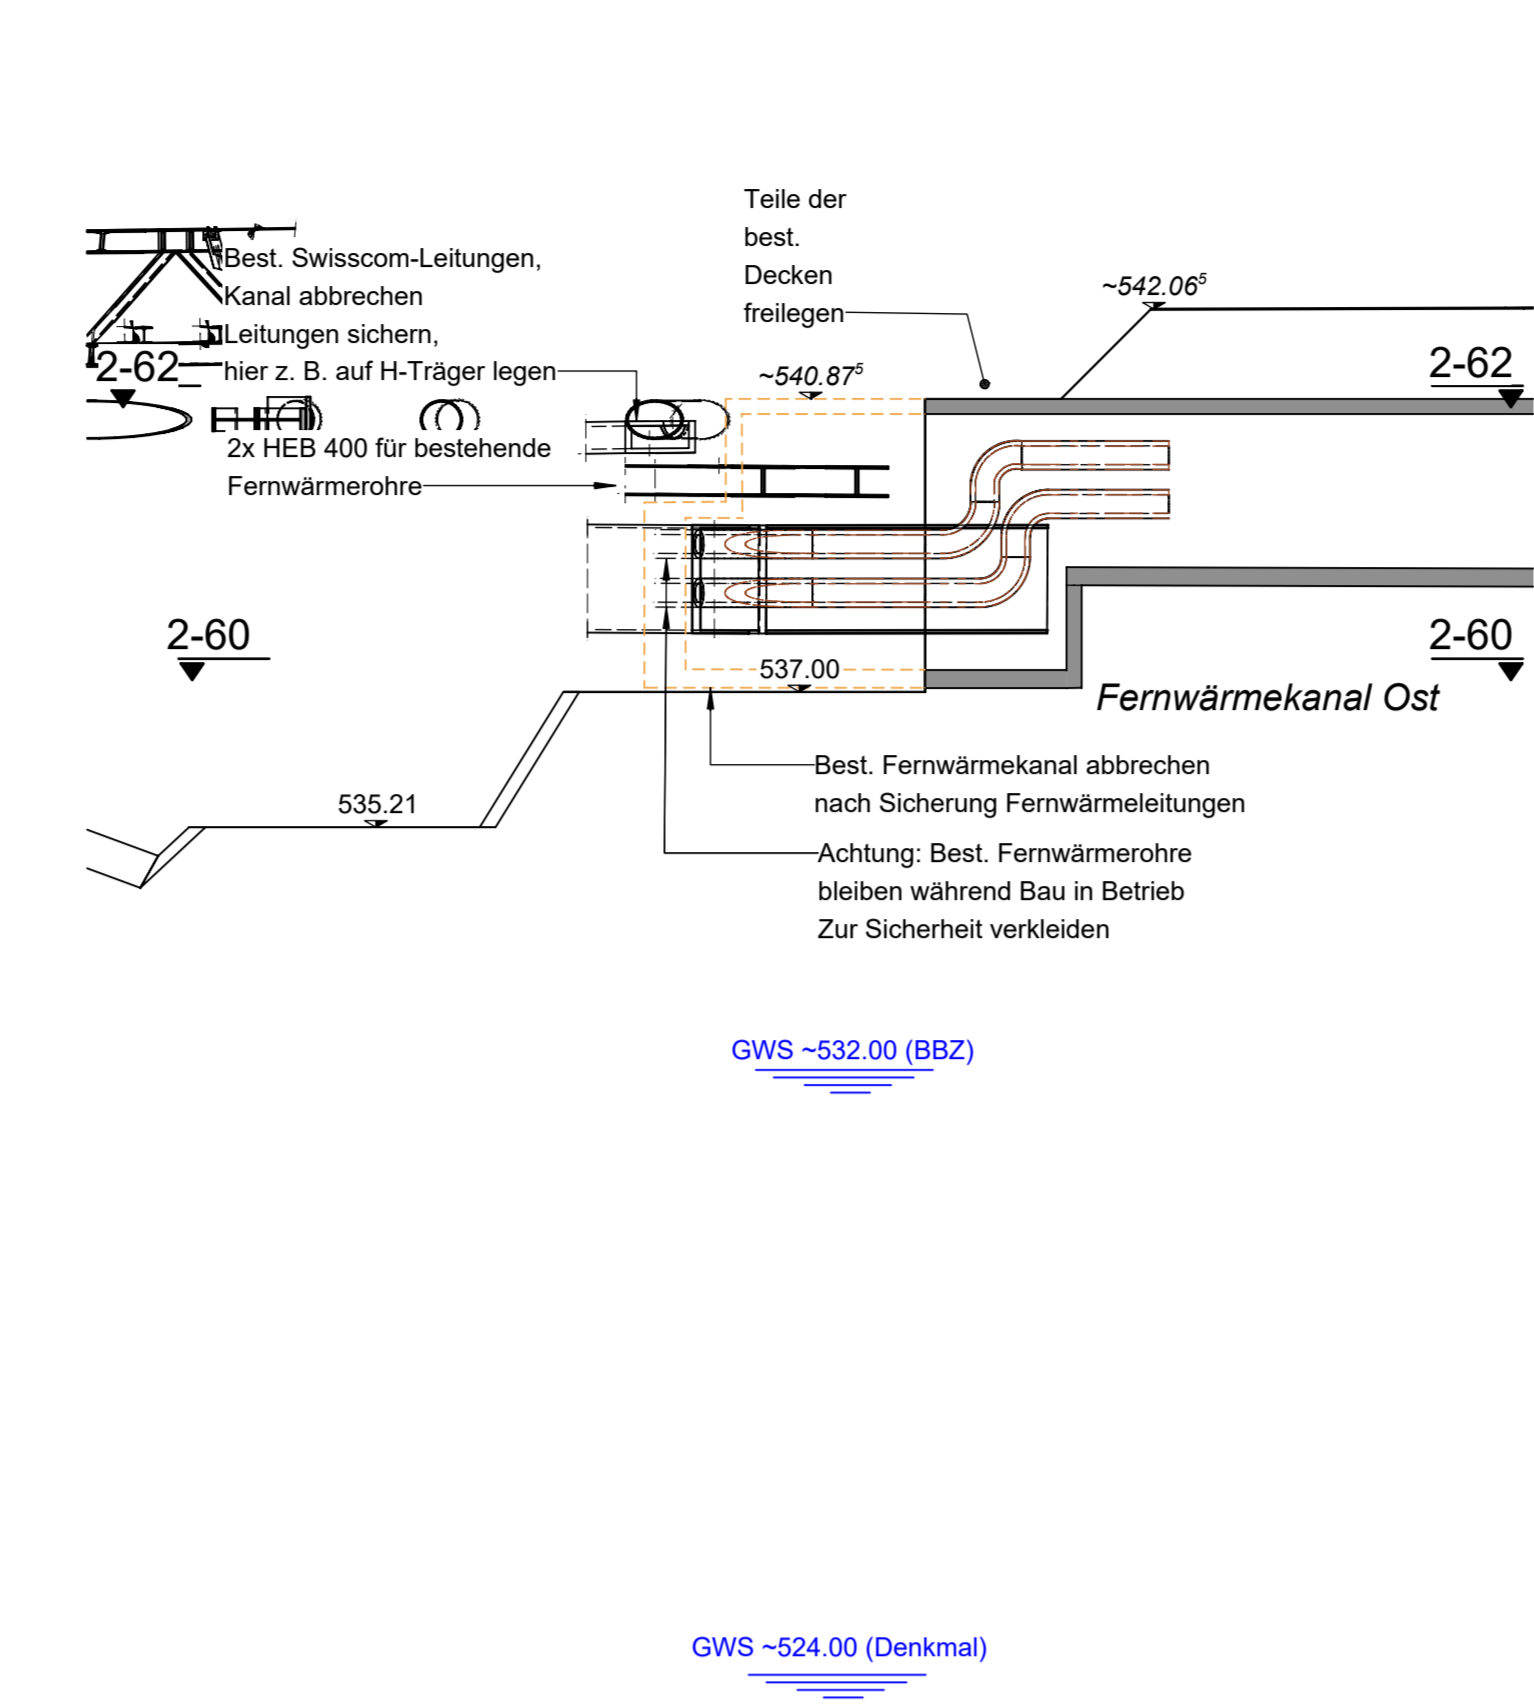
Teile der best. Decken freilegen

Best. Swisscom-Leitungen, Kanal abbrechen
Leitungen sichern, hier z. B. auf H-Träger legen

~542.06$^5$

2-62

2-62

~540.87$^5$

2x HEB 400 für bestehende Fernwärmerohre

2-60

2-60

537.00

Fernwärmekanal Ost

535.21

Best. Fernwärmekanal abbrechen nach Sicherung Fernwärmeleitungen

Achtung: Best. Fernwärmerohre bleiben während Bau in Betrieb Zur Sicherheit verkleiden

GWS ~532.00 (BBZ)

GWS ~524.00 (Denkmal)